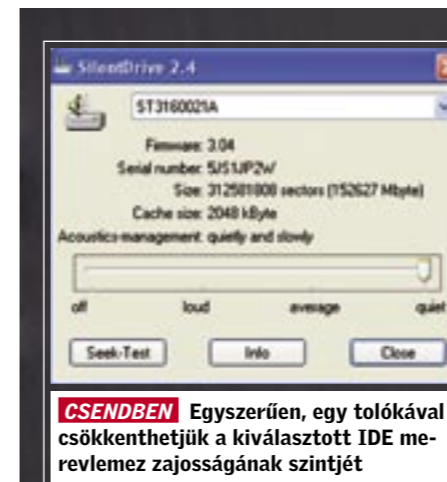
SilentDrive 2.4

ST3160021A

Firmware: 3.04
Serial number: 5JS1JP2W
Size: 312581808 sectors (152627 Mbyte)
Cache size: 2048 kByte
Acoustics management: quietly and slowly

off loud average quiet

Seek-Test Info Close

CSENDBEN Egyszerűen, egy tolókával csökkenthetjük a kiválasztott IDE merevlemez zajosságának szintjét